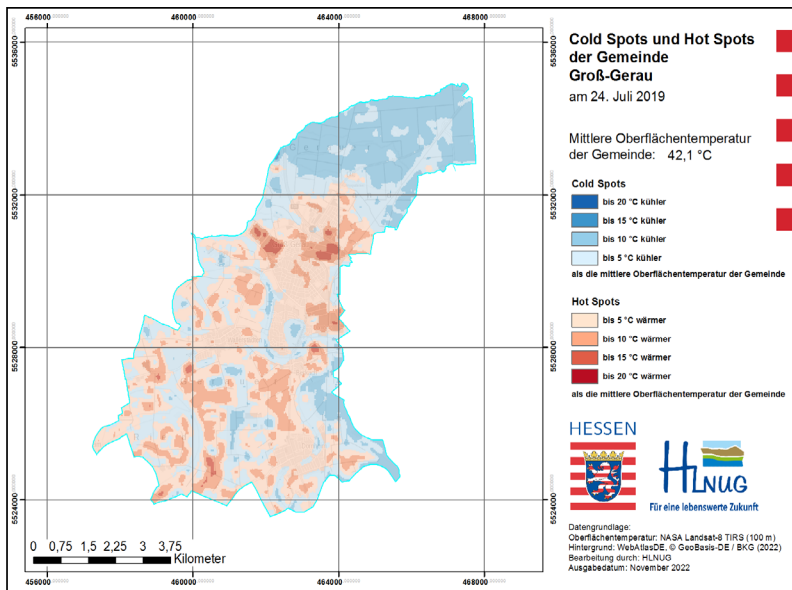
456000 460000 464000 468000

5536000
5532000
5528000
5524000

5536000
5532000
5528000
5524000

Cold Spots und Hot Spots der Gemeinde Groß-Gerau
am 24. Juli 2019

Mittlere Oberflächentemperatur der Gemeinde: 42,1 °C

Cold Spots
bis 20 °C kühler
bis 15 °C kühler
bis 10 °C kühler
bis 5 °C kühler
als die mittlere Oberflächentemperatur der Gemeinde

Hot Spots
bis 5 °C wärmer
bis 10 °C wärmer
bis 15 °C wärmer
bis 20 °C wärmer
als die mittlere Oberflächentemperatur der Gemeinde

HESSEN

HLNUG
Für eine lebenswerte Zukunft

Datengrundlage:
Oberflächentemperatur: NASA Landsat-8 TIRS (100 m)
Hintergrund: WebAtlasDE, © GeoBasis-DE / BKG (2022)
Bearbeitung durch: HLNUG
Ausgabedatum: November 2022

0 0,75 1,5 2,25 3 3,75
Kilometer

456000 460000 464000 468000